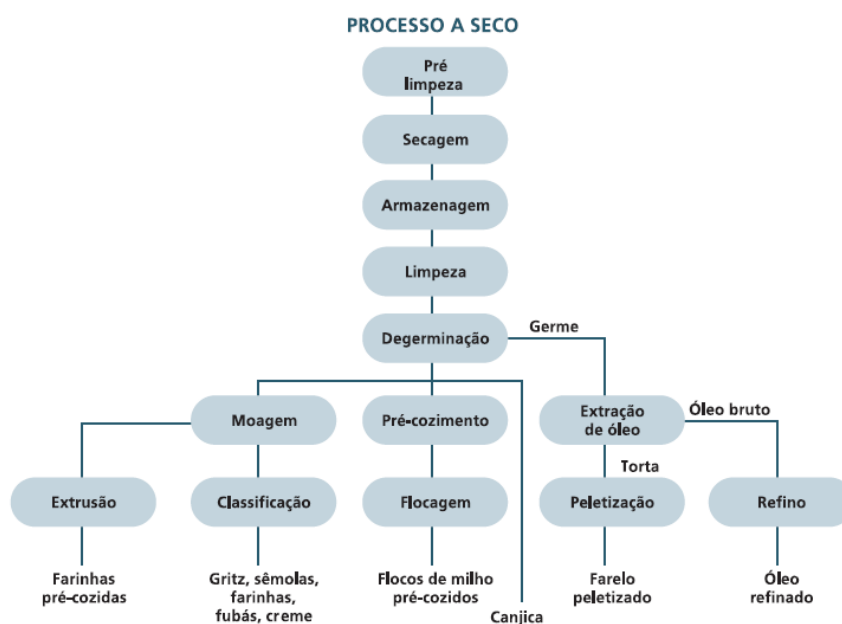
PROCESSO A SECO

Pré limpeza

Secagem

Armazenagem

Limpeza

Degerminação

Germe

Moagem

Pré-cozimento

Extração de óleo

Óleo bruto

Torta

Extrusão

Classificação

Flocagem

Peletização

Refino

Farinhas pré-cozidas

Gritz, sêmolas, farinhas, fubás, creme

Flocos de milho pré-cozidos

Canjica

Farelo peletizado

Óleo refinado